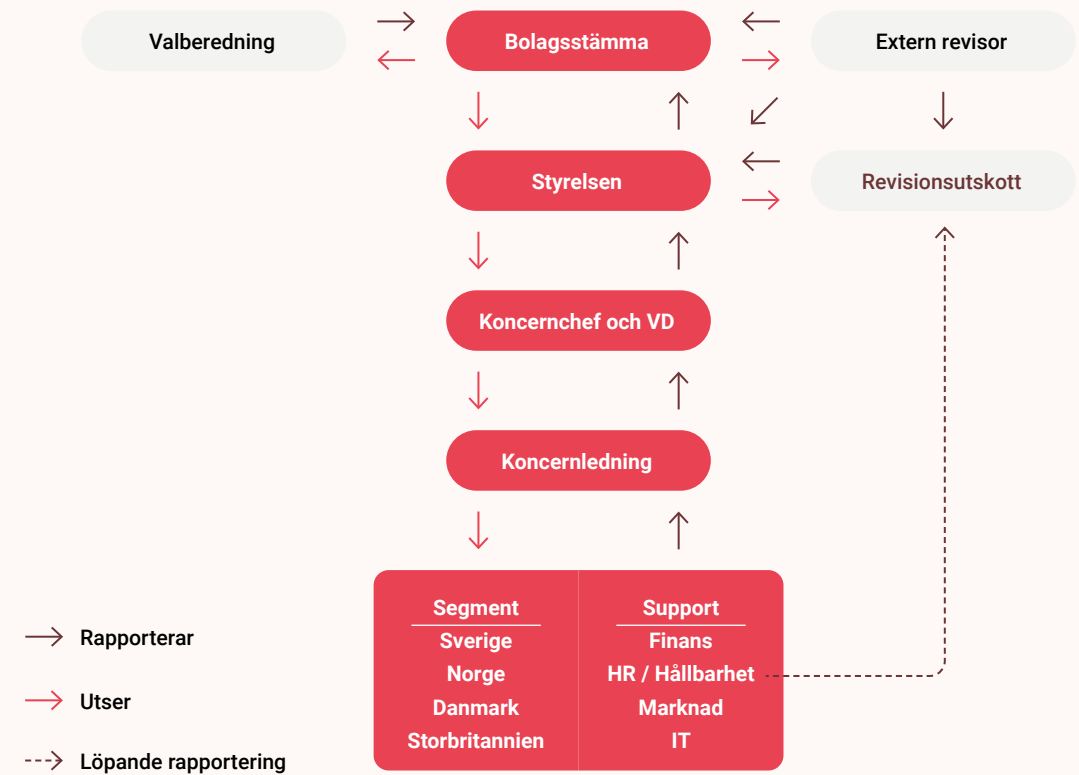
Valberedning

Bolagsstämma

Extern revisor

Styrelsen

Revisionsutskott

Koncernchef och VD

Koncernledning

Segment
Sverige
Norge
Danmark
Storbritannien

Support
Finans
HR / Hållbarhet
Marknad
IT

Rapporterar

Utser

Löpande rapportering